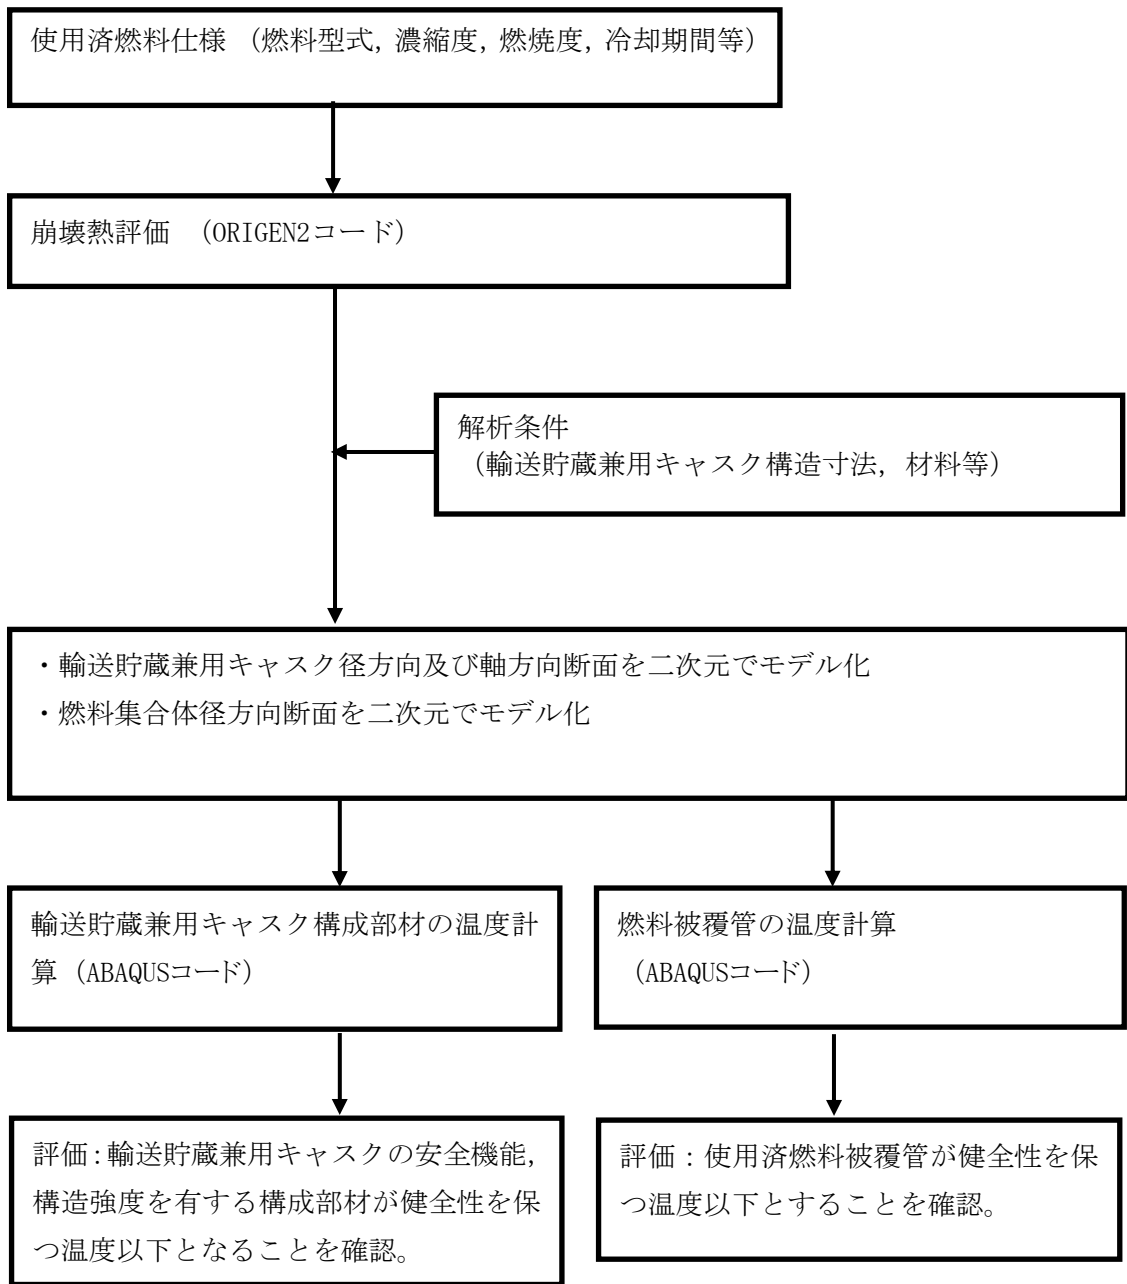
使用済燃料仕様 （燃料型式，濃縮度，燃焼度，冷却期間等）

崩壊熱評価 （ORIGEN2コード）

解析条件
（輸送貯蔵兼用キャスク構造寸法，材料等）

・輸送貯蔵兼用キャスク径方向及び軸方向断面を二次元でモデル化
・燃料集合体径方向断面を二次元でモデル化

輸送貯蔵兼用キャスク構成部材の温度計算 （ABAQUSコード）

燃料被覆管の温度計算
（ABAQUSコード）

評価：輸送貯蔵兼用キャスクの安全機能，構造強度を有する構成部材が健全性を保つ温度以下となることを確認。

評価：使用済燃料被覆管が健全性を保つ温度以下とすることを確認。